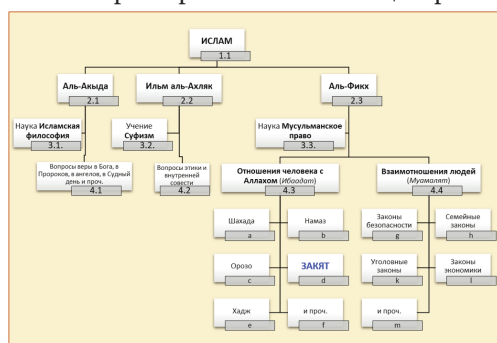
ИСЛАМ
1.1

Аль-Акыда
2.1

Ильм аль-Ахляк
2.2

Аль-Фикх
2.3

Наука Исламская философия
3.1.

Учение Суфизм
3.2.

Наука Мусульманское право
3.3.

Вопросы веры в Бога, в Пророков, в ангелов, в Судный день и проч.
4.1

Вопросы этики и внутренней совести
4.2

Отношения человека с Аллахом (Ибадат)
4.3

Взаимоотношения людей (Муамалят)
4.4

Шахада
a

Намаз
b

Орозо
c

ЗАКЯТ
d

Хадж
e

и проч.
f

Законы безопасности
g

Семейные законы
h

Уголовные законы
k

Законы экономики
l

и проч.
m